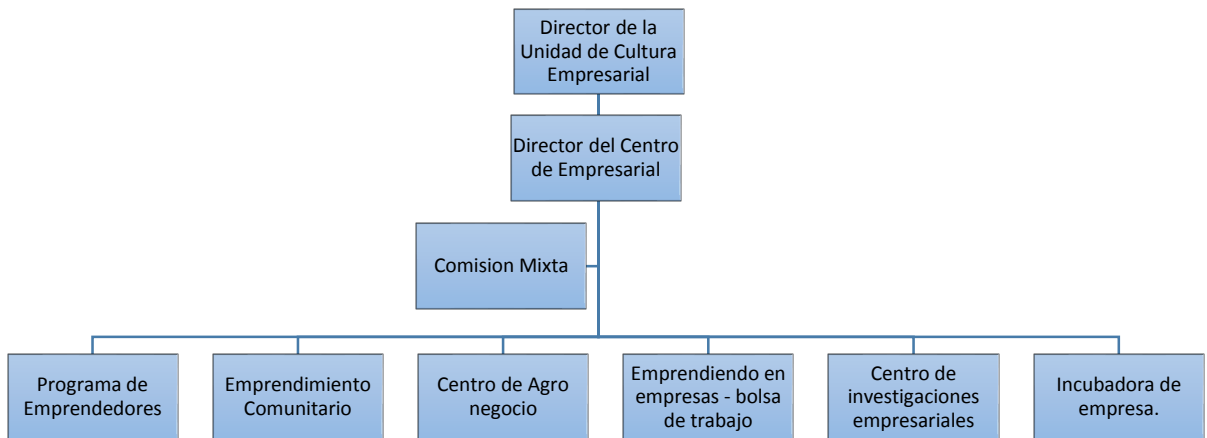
Director de la Unidad de Cultura Empresarial

Director del Centro de Empresarial

Comision Mixta

Programa de Emprendedores

Emprendimiento Comunitario

Centro de Agro negocio

Emprendiendo en empresas - bolsa de trabajo

Centro de investigaciones empresariales

Incubadora de empresa.